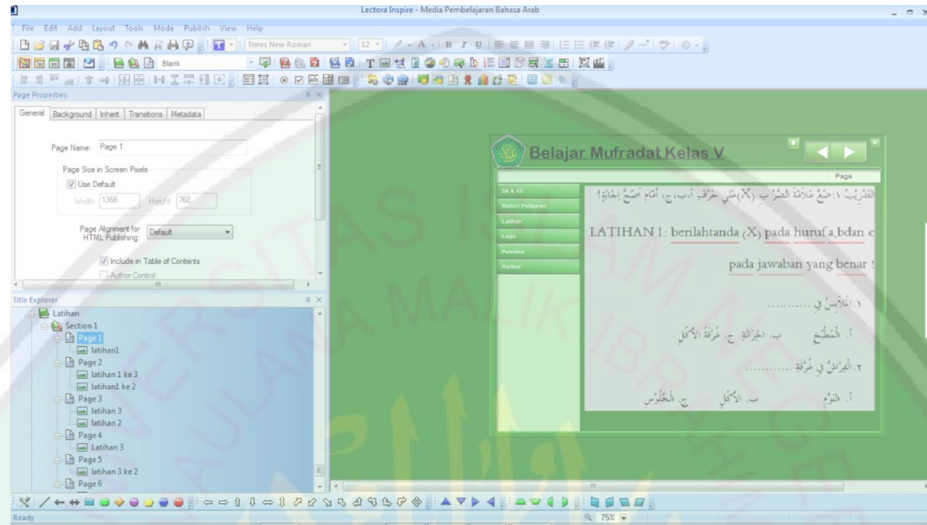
Lectora Inspire - Media Pembelajaran Bahasa Arab

File Edit Add Layout Tools Mode Publish View Help

Times New Roman 12

Blank

Page Properties

General Background Inherit Transitions Metadata

Page Name: Page 1

Page Size in Screen Pixels

Use Default

Width: 1366 Height: 768

Page Alignment for HTML Publishing: Default

Include in Table of Contents

Author Control

Title Explorer

Latihan
Section 1
Page 1
latihan1
Page 2
latihan 1 ke 3
latihan1 ke 2
Page 3
latihan 3
latihan 2
Page 4
Latihan 3
Page 5
latihan 3 ke 2
Page 6

Belajar Mufradat Kelas V

Page

SK & KD
Materi Pelajaran
Latihan
Lagu
Panduan
Author

التدريب ١: ضَعْ عَلَامَةَ الضَّرْبِ (X) عَلَى حَرْفِ أ، ب، ج، أَمَامَ أَصَحِّ إِجَابَةٍ!

LATIHAN 1 : berilahtanda (X) pada huruf a,bdan c pada jawaban yang benar !

١. الجُلُوسُ فِي ..........

أ. المَطْبَخ ب. الحَدِيقَة ج. غُرْفَةُ الأَكْلِ

٢. الفِرَاشُ فِي غُرْفَةِ ..........

أ. النَّوْم ب. الأَكْل ج. الجُلُوس

Ready

75%